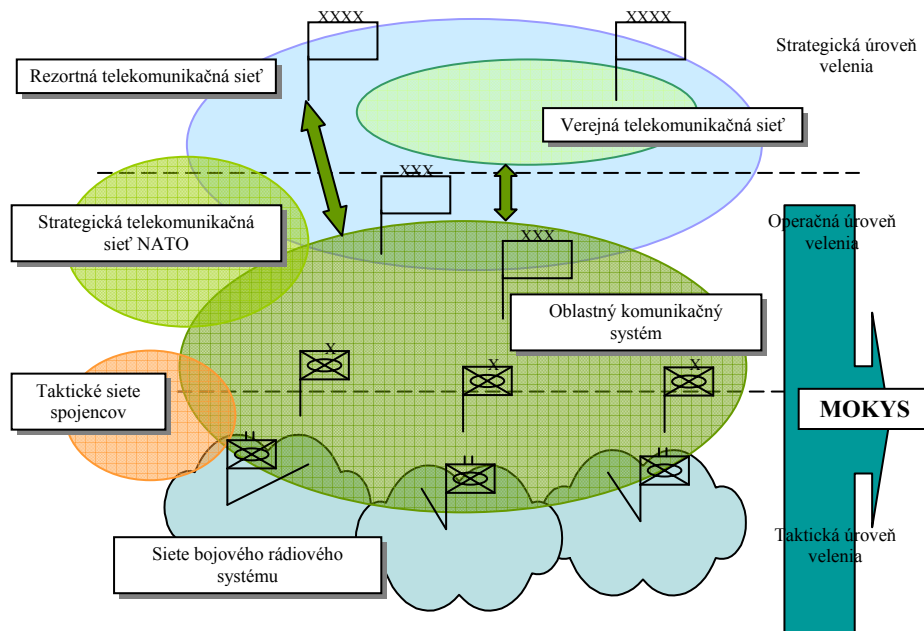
XXXX

XXXX

Strategická úroveň velenia

Rezortná telekomunikačná sieť

Verejná telekomunikačná sieť

XXX

Strategická telekomunikačná sieť NATO

Operačná úroveň velenia

XXX

Oblastný komunikačný systém

X

X

X

Taktické siete spojencov

MOKYS

II

II

II

Siete bojového rádiového systému

Taktická úroveň velenia